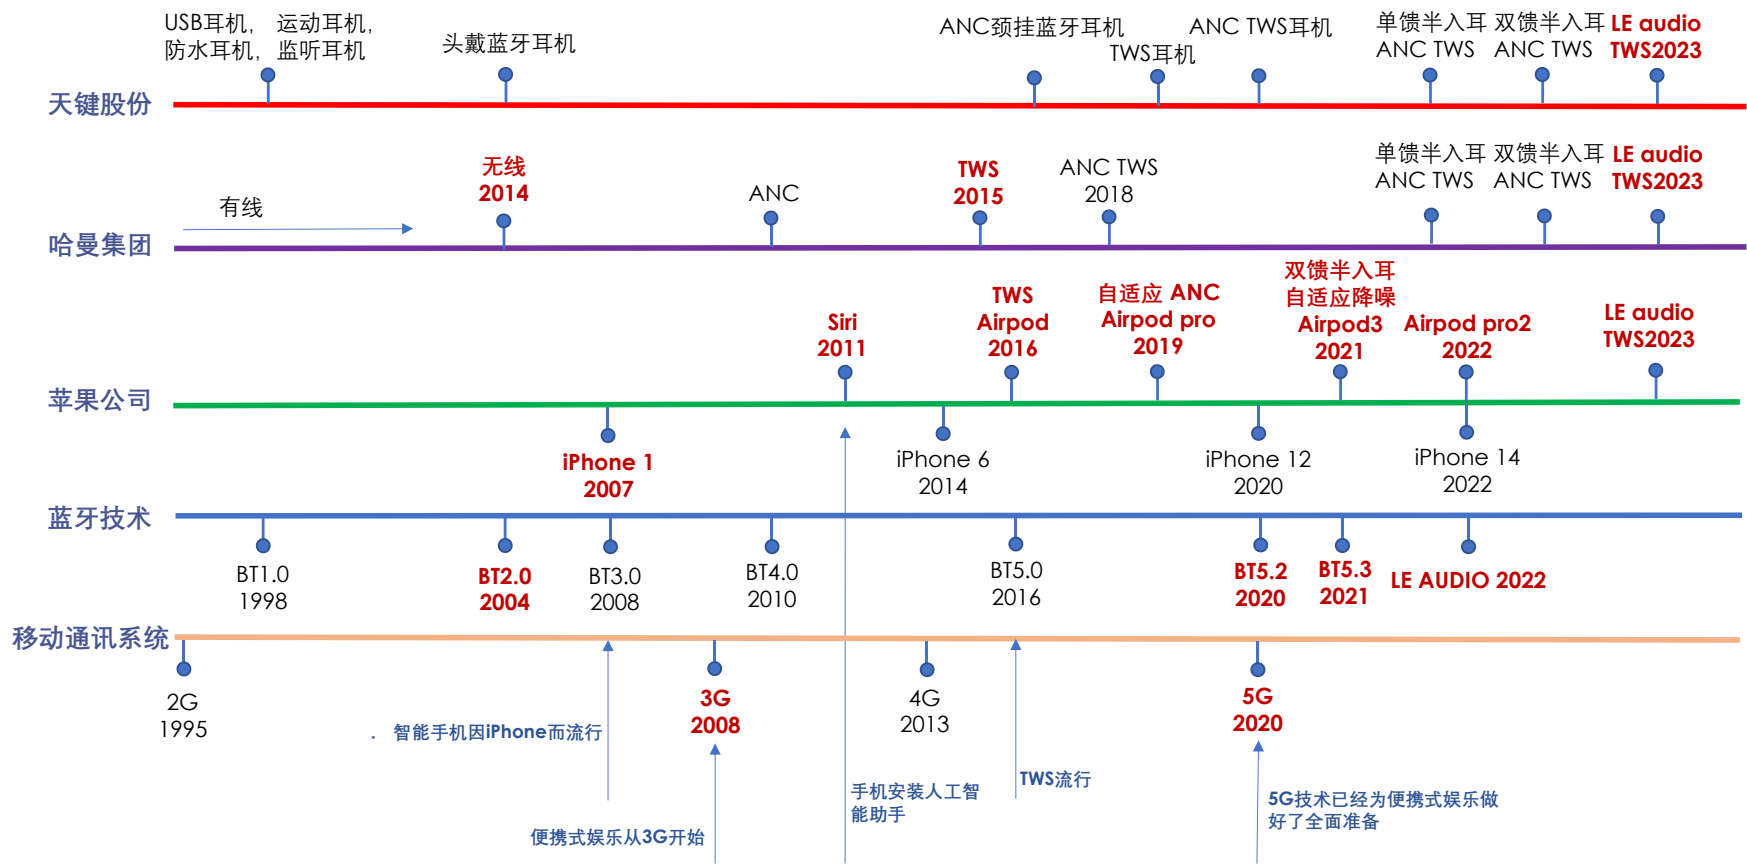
USB耳机， 运动耳机，
防水耳机， 监听耳机

头戴蓝牙耳机

ANC颈挂蓝牙耳机

TWS耳机

ANC TWS耳机

单馈半入耳
ANC TWS

双馈半入耳
ANC TWS

LE audio
TWS2023

天键股份

无线
2014

ANC

TWS
2015

ANC TWS
2018

单馈半入耳
ANC TWS

双馈半入耳
ANC TWS

LE audio
TWS2023

有线

哈曼集团

Siri
2011

TWS
Airpod
2016

自适应 ANC
Airpod pro
2019

双馈半入耳
自适应降噪
Airpod3
2021

Airpod pro2
2022

LE audio
TWS2023

苹果公司

iPhone 1
2007

iPhone 6
2014

iPhone 12
2020

iPhone 14
2022

蓝牙技术

BT1.0
1998

BT2.0
2004

BT3.0
2008

BT4.0
2010

BT5.0
2016

BT5.2
2020

BT5.3
2021

LE AUDIO 2022

移动通讯系统

2G
1995

. 智能手机因iPhone而流行

3G
2008

4G
2013

5G
2020

手机安装人工智能助手

TWS流行

5G技术已经为便携式娱乐做好了全面准备

便携式娱乐从3G开始